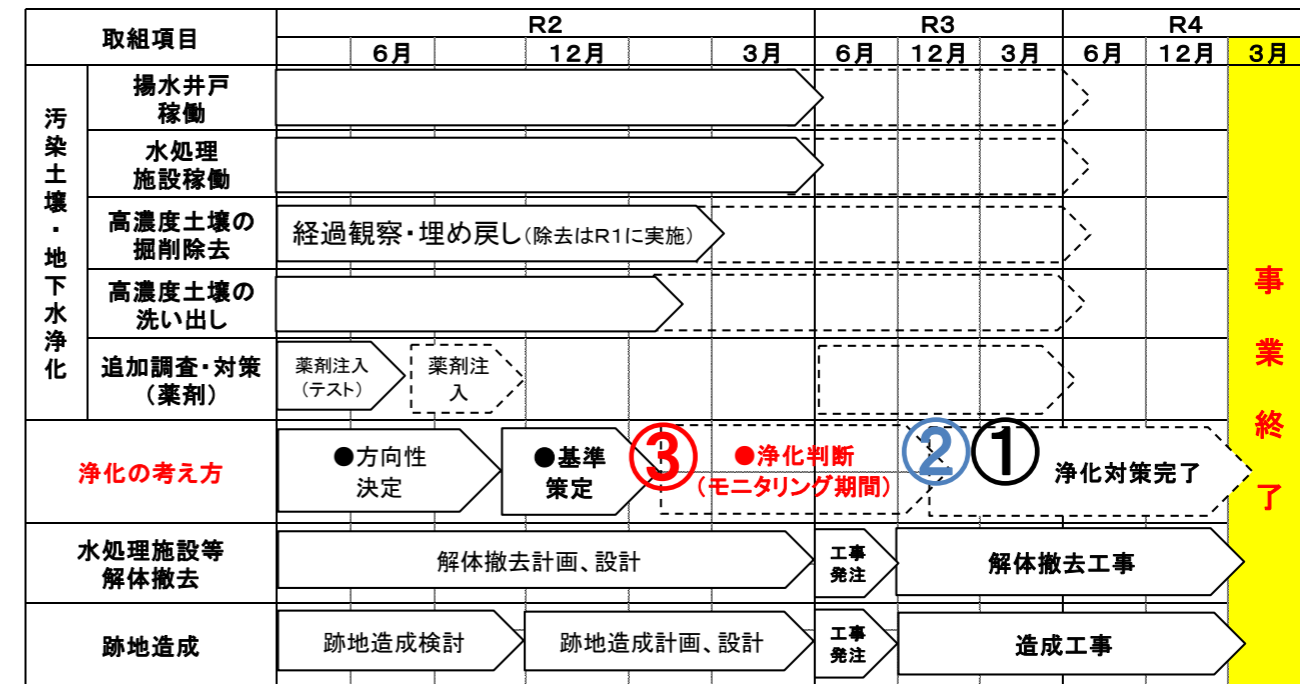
| 取組項目 | | R2 6月 | 12月 | 3月 | R3 6月 | 12月 | 3月 | R4 6月 | 12月 | 3月 |
|---|---|---|---|---|---|---|---|---|---|---|
| 汚染土壌・地下水浄化 | 揚水井戸稼働 | | | | | | | | | 事業終了 |
| | 水処理施設稼働 | | | | | | | | | |
| | 高濃度土壌の掘削除去 | 経過観察・埋め戻し(除去はR1に実施) | | | | | | | | |
| | 高濃度土壌の洗い出し | | | | | | | | | |
| | 追加調査・対策(薬剤) | 薬剤注入(テスト) | 薬剤注入 | | | | | | | |
| 浄化の考え方 | | ●方向性決定 | ●基準策定 | ③ ●浄化判断(モニタリング期間) | | ② | ① 浄化対策完了 | | | |
| 水処理施設等解体撤去 | | 解体撤去計画、設計 | | | 工事発注 | 解体撤去工事 | | | | |
| 跡地造成 | | 跡地造成検討 | 跡地造成計画、設計 | | 工事発注 | 造成工事 | | | | |